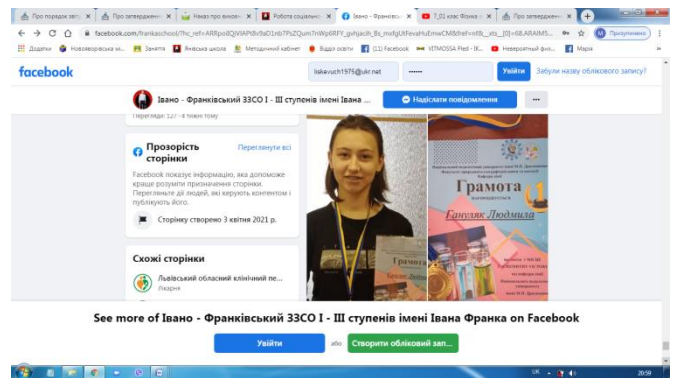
Про порядок зага × | Про затвердження × | Наказ про викона × | Робота соціально × | Івано - Франківсь × | 7_01 клас Фізика × | Про затвердження ×

facebook.com/frankaschool/?fhc_ref=ARRpodQjVIAPtBx9aD1nb7PsZQum7nWp6RFY_gvhjacih_Bs_mxfgUtFevaHuEmwCM&fref=nf&_xts_[0]=68.ARAIM5...

Додатки | Новоозерська мі... | Заняття | Янівська школа | Методичний кабінет | Відділ освіти | (11) Facebook | VITMOSSA Pled - IK... | Неверовтный физ... | Марія

Призупинено

facebook

lsskavuch1975@ukr.net | •••••••• | Увійти | Забули назву облікового запису?

Івано - Франківський ЗЗСО І - ІІІ ступенів імені Івана ... | Надіслати повідомлення | ...

Перегляди: 127 · 4 тижні тому

Прозорість сторінки | Переглянути всі

Facebook показує інформацію, яка допоможе краще розуміти призначення сторінки. Перегляньте дії людей, які керують контентом і публікують його.

Сторінку створено 3 квітня 2021 р.

Схожі сторінки

Львівський обласний клінічний пе...
Лікарня

Грамота

Грамота
нагороджується
Гануляк Людмила

See more of Івано - Франківський ЗЗСО І - ІІІ ступенів імені Івана Франка on Facebook

Увійти | або | Створити обліковий зап...

UK | 20:59